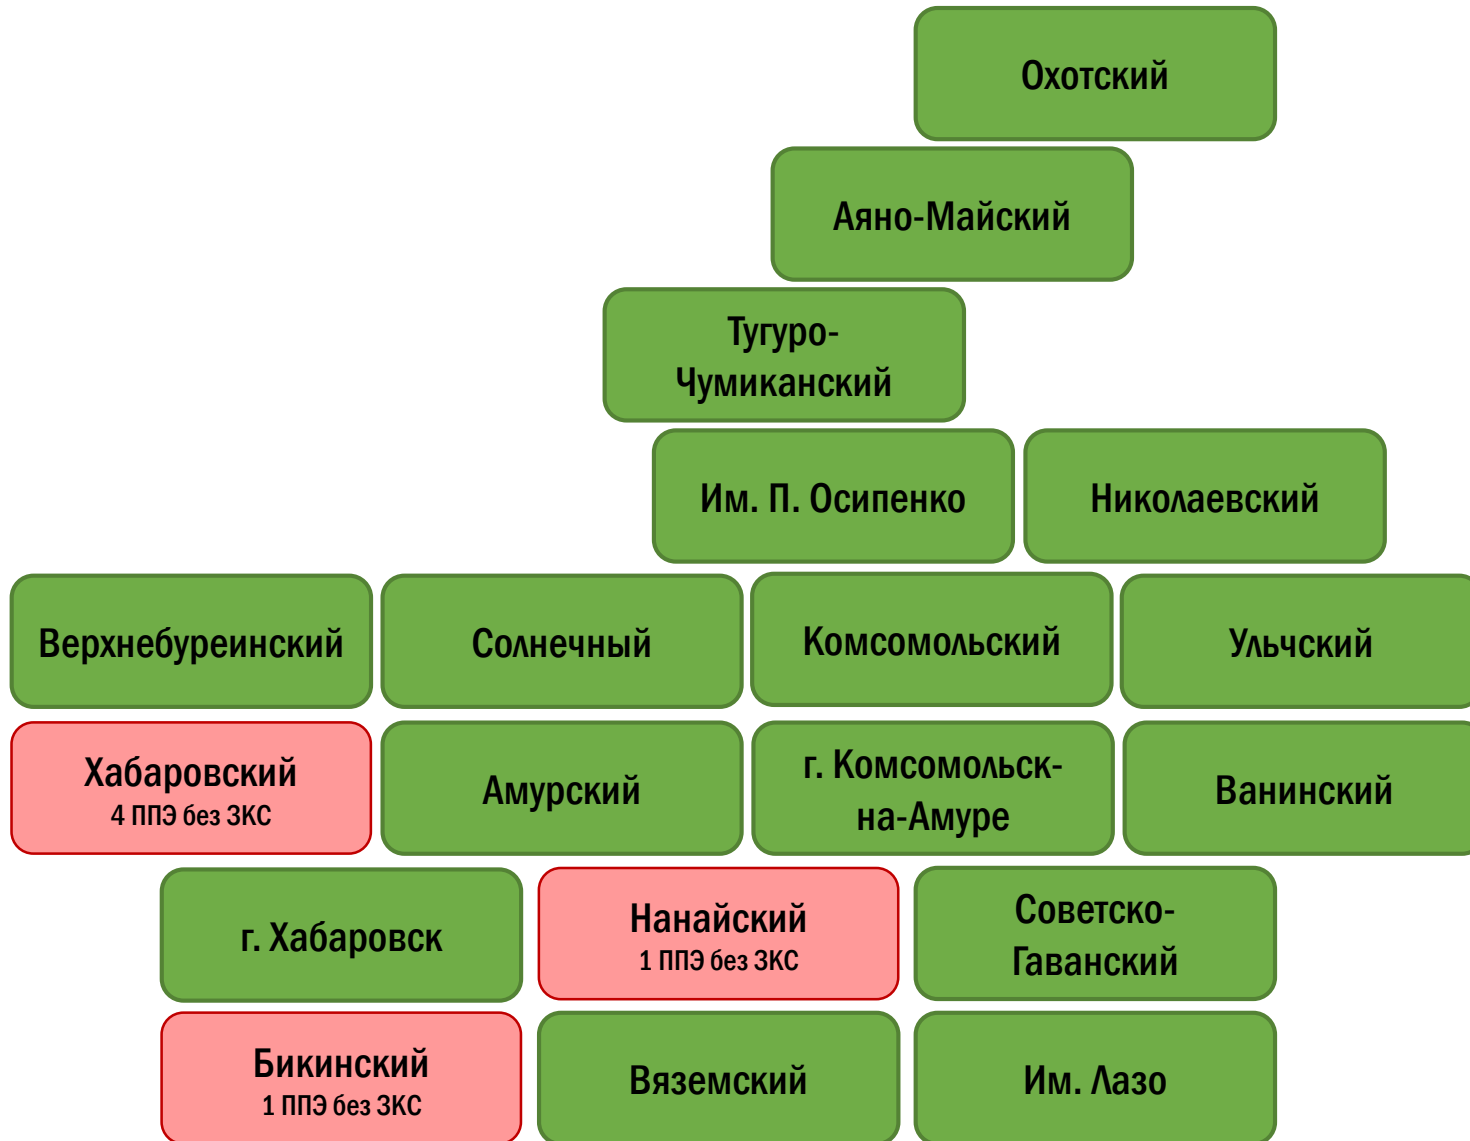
Охотский

Аяно-Майский

Тугуро-Чумиканский

Им. П. Осипенко

Николаевский

Верхнебуреинский

Солнечный

Комсомольский

Ульчский

Хабаровский
4 ППЭ без ЗКС

Амурский

г. Комсомольск-на-Амуре

Ванинский

г. Хабаровск

Нанайский
1 ППЭ без ЗКС

Советско-Гаванский

Бикинский
1 ППЭ без ЗКС

Вяземский

Им. Лазо